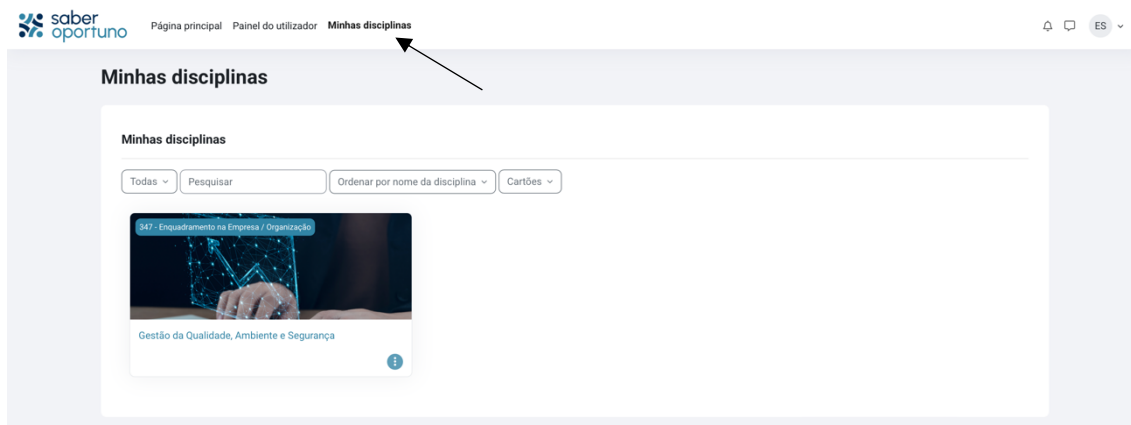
saber oportuno Página principal Painel do utilizador Minhas disciplinas

ES

Minhas disciplinas

Minhas disciplinas

Todas Pesquisar Ordenar por nome da disciplina Cartões

347 - Enquadramento na Empresa / Organização

Gestão da Qualidade, Ambiente e Segurança